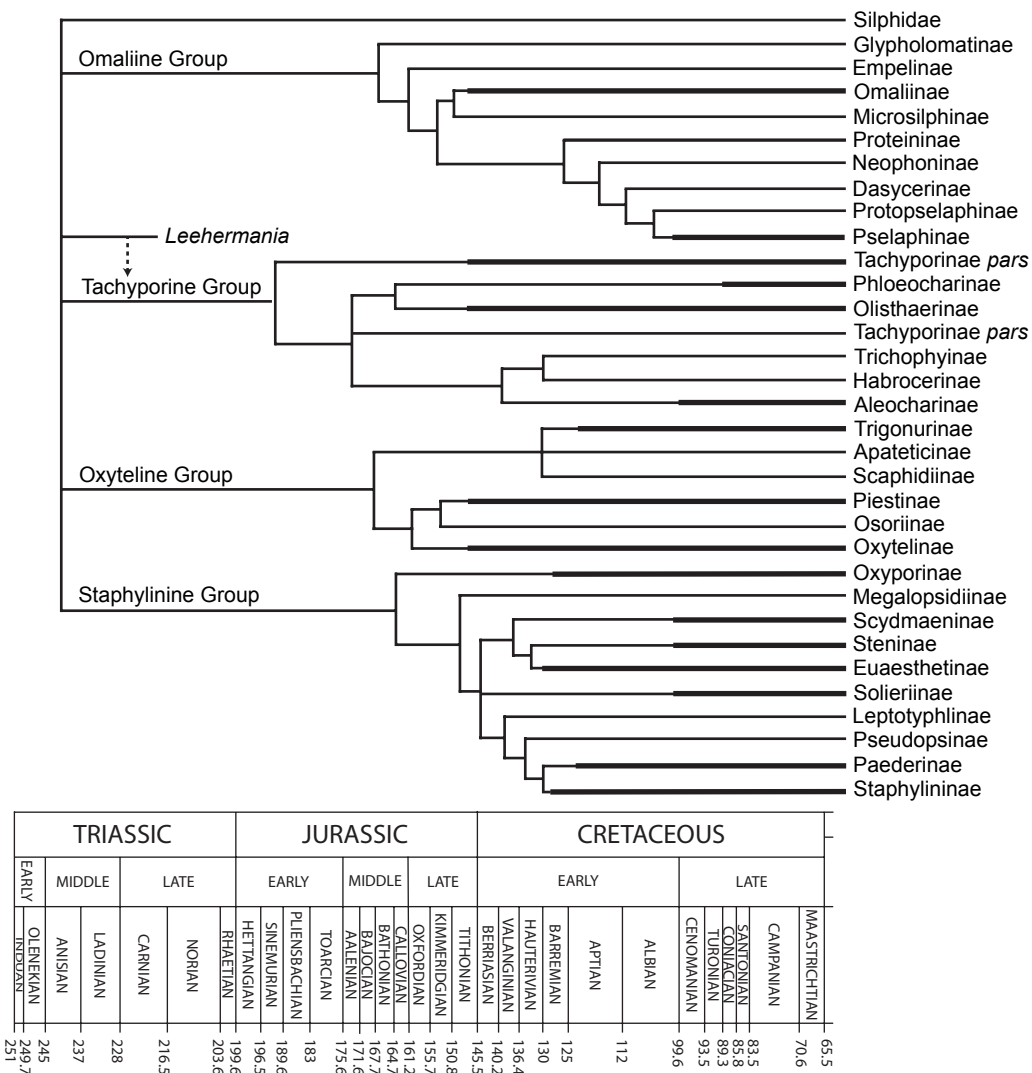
Silphidae
Omaliine Group
Glypholomatinae
Empelinae
Omaliinae
Microsilphinae
Proteininae
Neophoninae
Dasycerinae
Protopselaphinae
*Leehermania*
Pselaphinae
Tachyporine Group
Tachyporinae *pars*
Phloeocharinae
Olisthaerinae
Tachyporinae *pars*
Trichophyinae
Habrocerinae
Aleocharinae
Trigonurinae
Oxyteline Group
Apateticinae
Scaphidiinae
Piestinae
Osoriinae
Oxytelinae
Staphylinine Group
Oxyporinae
Megalopsidiinae
Scydmaeninae
Steninae
Euaesthetinae
Solieriinae
Leptotyphlinae
Pseudopsinae
Paederinae
Staphylininae

| TRIASSIC | JURASSIC | CRETACEOUS |
|---|---|---|
| EARLY, MIDDLE, LATE | EARLY, MIDDLE, LATE | EARLY, LATE |

INDUAN
OLENEKIAN
ANISIAN
LADINIAN
CARNIAN
NORIAN
RHAETIAN
HETTANGIAN
SINEMURIAN
PLIENSBACHIAN
TOARCIAN
AALENIAN
BAJOCIAN
BATHONIAN
CALLOVIAN
OXFORDIAN
KIMMERIDGIAN
TITHONIAN
BERRIASIAN
VALANGINIAN
HAUTERIVIAN
BARREMIAN
APTIAN
ALBIAN
CENOMANIAN
TURONIAN
CONIACIAN
SANTONIAN
CAMPANIAN
MAASTRICHTIAN

251 249.7 245 237 228 216.5 203.6 199.6 196.5 189.6 183 175.6 171.6 167.7 164.7 161.2 155.7 150.8 145.5 140.2 136.4 130 125 112 99.6 93.5 89.3 85.8 83.5 70.6 65.5